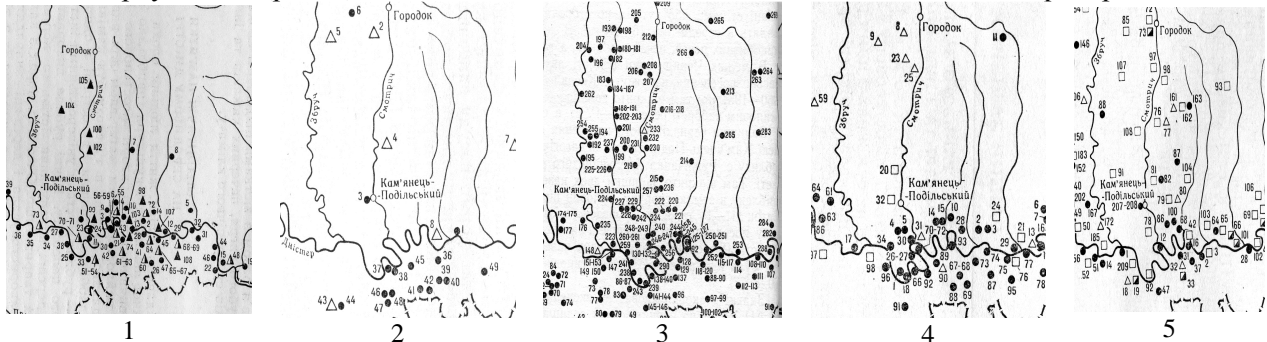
Городок
105
104
100
102
Збруч
Смотрич
Кам'янець-Подільський
98
107
73
70-71
35
36
34
38
25
51-54
61-63
60
65-67
108
44
46
49
1

6
5
2
Городок
Збруч
Смотрич
4
7
3
Кам'янець-Подільський
8
1
Дністер
37
38
36
39
42
40
49
43
44
46
47
48
2

205
Городок
265
204
197
196
183
262
206
208
184-187
188-191
202-203
216-218
213
264
263
254
255
192
201
200
231
233
232
230
195
225-229
214
285
283
215
236
Кам'янець-Подільський
257
224
174-175
176
177
235
222
220
248-249
240
244
250-251
252
284
282
148
151-153
149
150
147
238
128
119-120
116-117
110
112-113
114
57-59
100-103
3

9
8
Городок
23
25
11
59
Збруч
Смотрич
20
32
Кам'янець-Подільський
Подільський
4
5
14
15
10
2
24
6
64
61
63
31
30
70-72
93
77
21
13
26-27
89
67-66
73
74
29
16
17
98
95
92
90
88
99
75
87
95
76
91
4

146
85
73
72
97
107
98
88
76
161
163
93
106
108
87
104
91
50
183
152
Кам'янець-Подільський
207-208
167
92
103
100
80
106
14
209
56
51
18
19
5